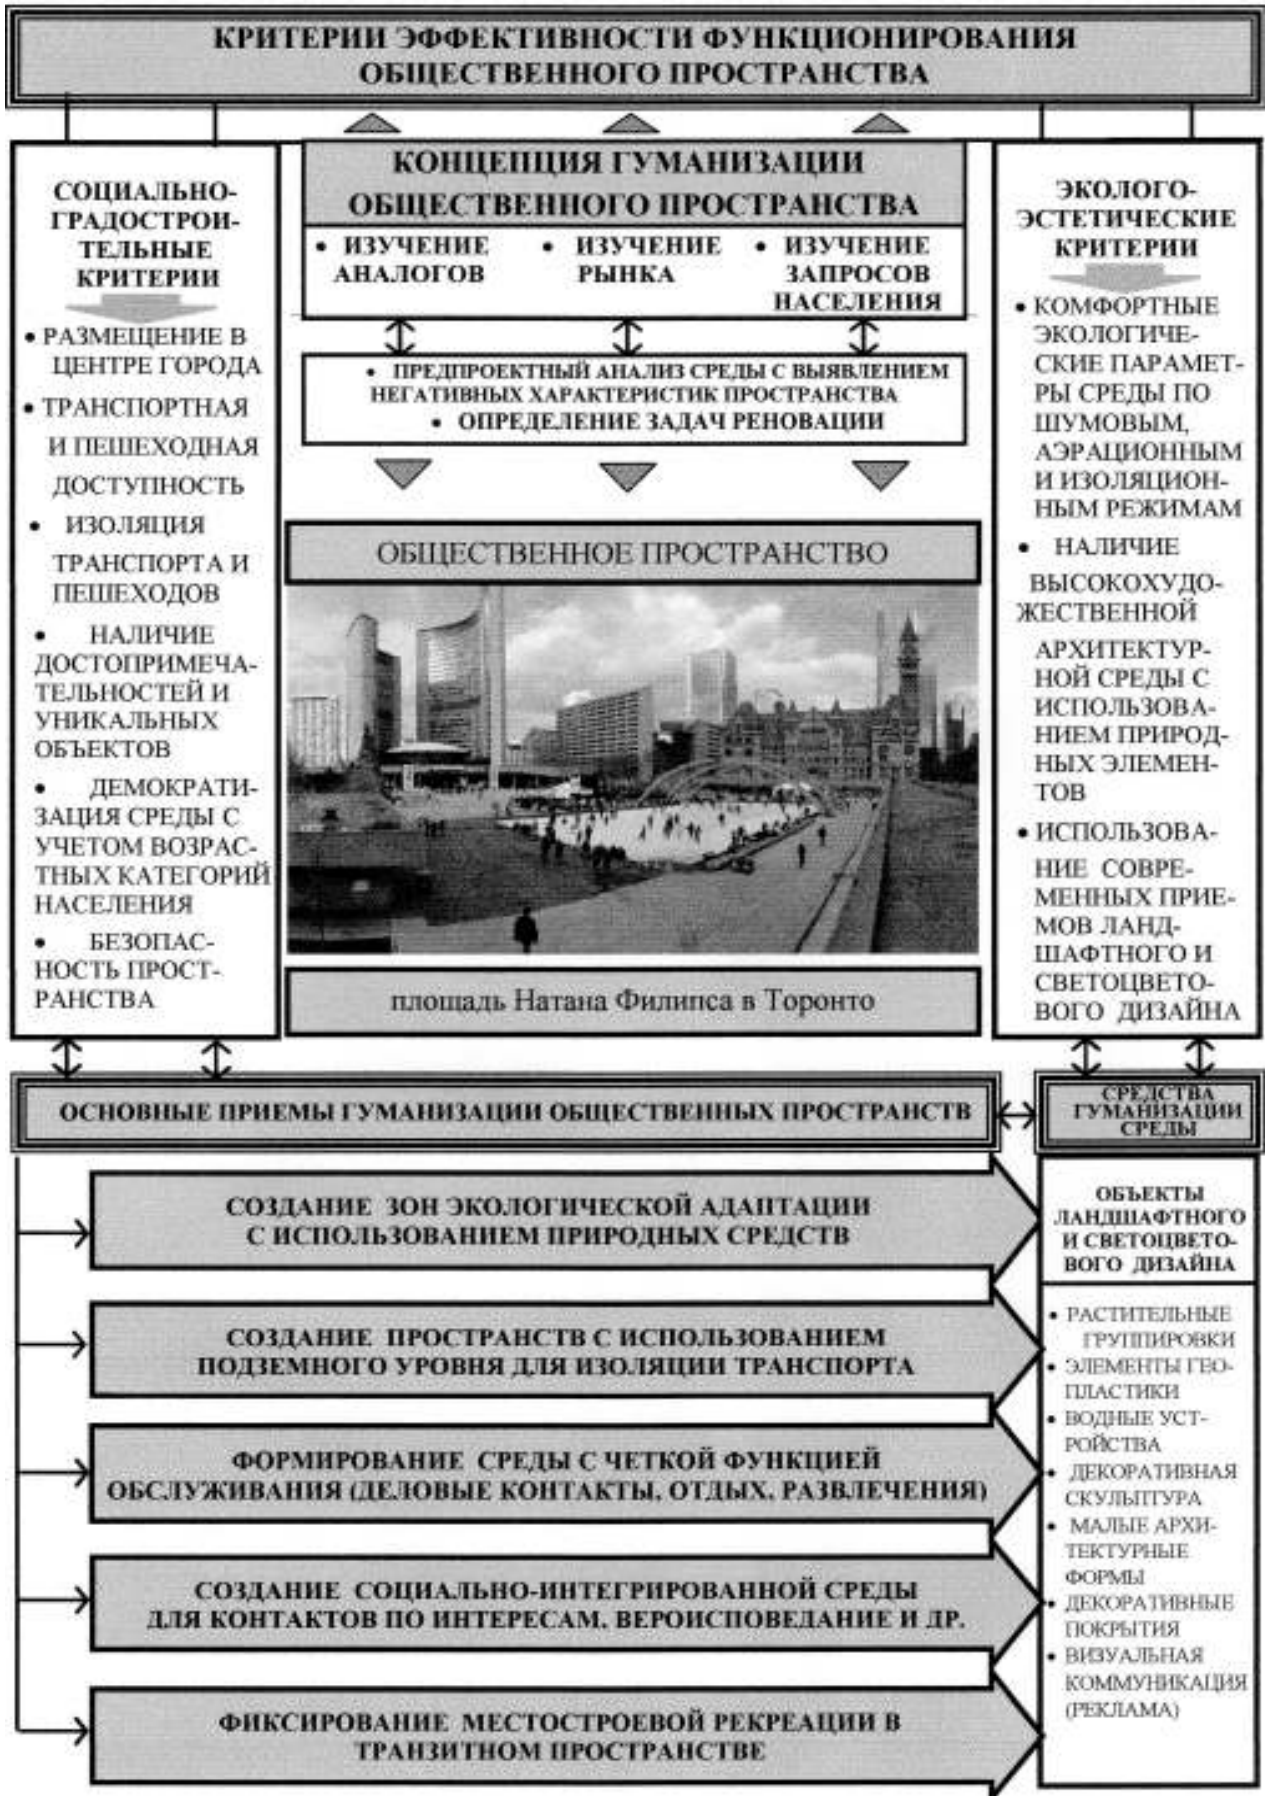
КРИТЕРИИ ЭФФЕКТИВНОСТИ ФУНКЦИОНИРОВАНИЯ ОБЩЕСТВЕННОГО ПРОСТРАНСТВА

СОЦИАЛЬНО-ГРАДОСТРОИТЕЛЬНЫЕ КРИТЕРИИ

• РАЗМЕЩЕНИЕ В ЦЕНТРЕ ГОРОДА
• ТРАНСПОРТНАЯ И ПЕШЕХОДНАЯ ДОСТУПНОСТЬ
• ИЗОЛЯЦИЯ ТРАНСПОРТА И ПЕШЕХОДОВ
• НАЛИЧИЕ ДОСТОПРИМЕЧАТЕЛЬНОСТЕЙ И УНИКАЛЬНЫХ ОБЪЕКТОВ
• ДЕМОКРАТИЗАЦИЯ СРЕДЫ С УЧЕТОМ ВОЗРАСТНЫХ КАТЕГОРИЙ НАСЕЛЕНИЯ
• БЕЗОПАСНОСТЬ ПРОСТРАНСТВА

КОНЦЕПЦИЯ ГУМАНИЗАЦИИ ОБЩЕСТВЕННОГО ПРОСТРАНСТВА

• ИЗУЧЕНИЕ АНАЛОГОВ
• ИЗУЧЕНИЕ РЫНКА
• ИЗУЧЕНИЕ ЗАПРОСОВ НАСЕЛЕНИЯ

• ПРЕДПРОЕКТНЫЙ АНАЛИЗ СРЕДЫ С ВЫЯВЛЕНИЕМ НЕГАТИВНЫХ ХАРАКТЕРИСТИК ПРОСТРАНСТВА
• ОПРЕДЕЛЕНИЕ ЗАДАЧ РЕНОВАЦИИ

ОБЩЕСТВЕННОЕ ПРОСТРАНСТВО

площадь Натана Филипса в Торонто

ЭКОЛОГО-ЭСТЕТИЧЕСКИЕ КРИТЕРИИ

• КОМФОРТНЫЕ ЭКОЛОГИЧЕСКИЕ ПАРАМЕТРЫ СРЕДЫ ПО ШУМОВЫМ, АЭРАЦИОННЫМ И ИЗОЛЯЦИОННЫМ РЕЖИМАМ
• НАЛИЧИЕ ВЫСОКОХУДОЖЕСТВЕННОЙ АРХИТЕКТУРНОЙ СРЕДЫ С ИСПОЛЬЗОВАНИЕМ ПРИРОДНЫХ ЭЛЕМЕНТОВ
• ИСПОЛЬЗОВАНИЕ СОВРЕМЕННЫХ ПРИЕМОВ ЛАНДШАФТНОГО И СВЕТОЦВЕТОВОГО ДИЗАЙНА

ОСНОВНЫЕ ПРИЕМЫ ГУМАНИЗАЦИИ ОБЩЕСТВЕННЫХ ПРОСТРАНСТВ

СРЕДСТВА ГУМАНИЗАЦИИ СРЕДЫ

СОЗДАНИЕ ЗОН ЭКОЛОГИЧЕСКОЙ АДАПТАЦИИ С ИСПОЛЬЗОВАНИЕМ ПРИРОДНЫХ СРЕДСТВ

СОЗДАНИЕ ПРОСТРАНСТВ С ИСПОЛЬЗОВАНИЕМ ПОДЗЕМНОГО УРОВНЯ ДЛЯ ИЗОЛЯЦИИ ТРАНСПОРТА

ФОРМИРОВАНИЕ СРЕДЫ С ЧЕТКОЙ ФУНКЦИЕЙ ОБСЛУЖИВАНИЯ (ДЕЛОВЫЕ КОНТАКТЫ, ОТДЫХ, РАЗВЛЕЧЕНИЯ)

СОЗДАНИЕ СОЦИАЛЬНО-ИНТЕГРИРОВАННОЙ СРЕДЫ ДЛЯ КОНТАКТОВ ПО ИНТЕРЕСАМ, ВЕРОИСПОВЕДАНИЕ И ДР.

ФИКСИРОВАНИЕ МЕСТОСТРОЕВОЙ РЕКРЕАЦИИ В ТРАНЗИТНОМ ПРОСТРАНСТВЕ

ОБЪЕКТЫ ЛАНДШАФТНОГО И СВЕТОЦВЕТОВОГО ДИЗАЙНА

• РАСТИТЕЛЬНЫЕ ГРУППИРОВКИ
• ЭЛЕМЕНТЫ ГЕОПЛАСТИКИ
• ВОДНЫЕ УСТРОЙСТВА
• ДЕКОРАТИВНАЯ СКУЛЬПТУРА
• МАЛЫЕ АРХИТЕКТУРНЫЕ ФОРМЫ
• ДЕКОРАТИВНЫЕ ПОКРЫТИЯ
• ВИЗУАЛЬНАЯ КОММУНИКАЦИЯ (РЕКЛАМА)